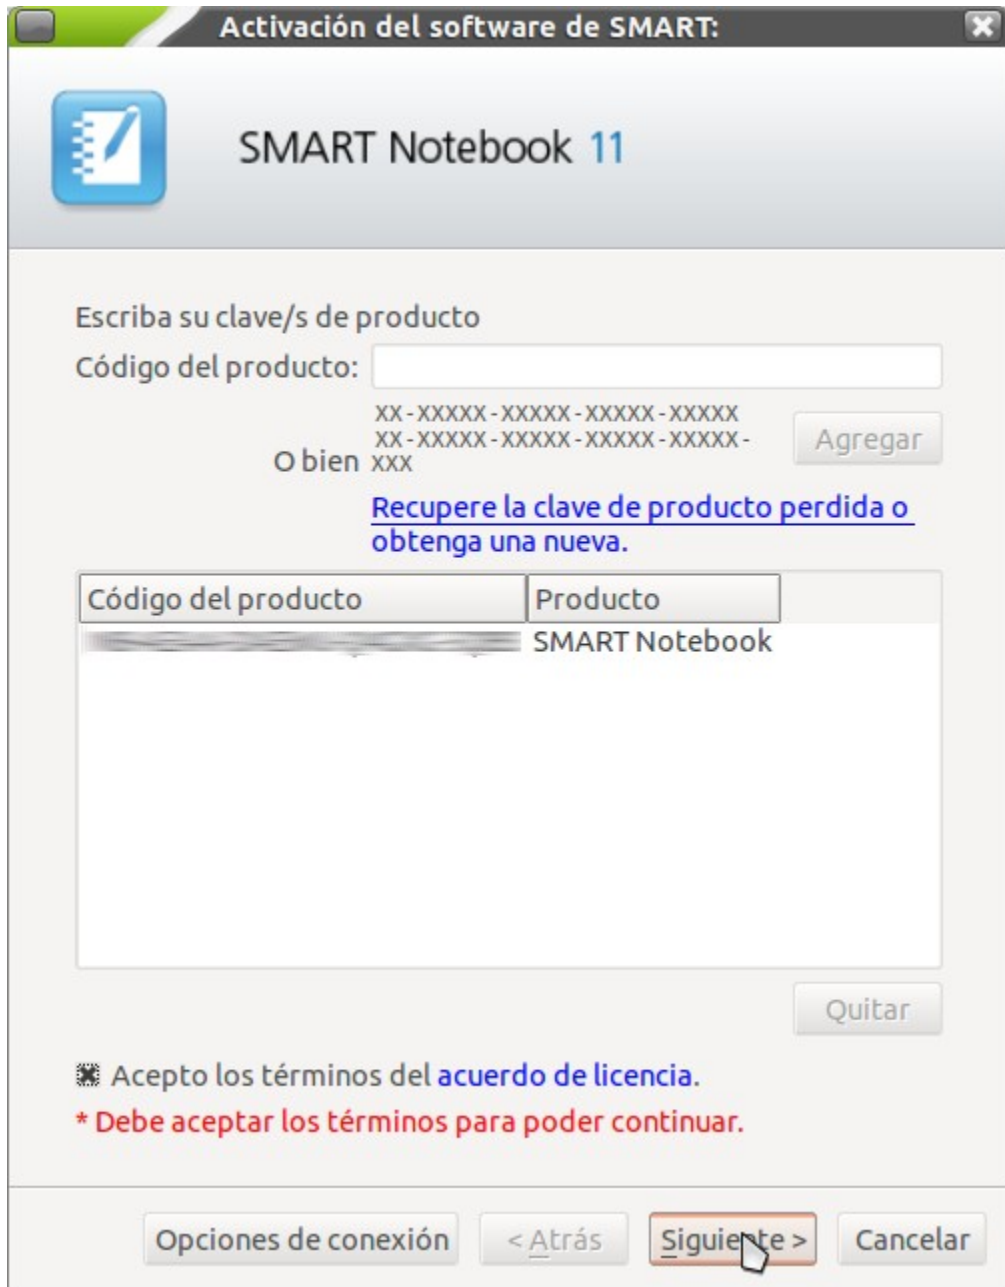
Activación del software de SMART:

SMART Notebook 11

Escriba su clave/s de producto

Código del producto:

XX-XXXXX-XXXXX-XXXXX-XXXXX
O bien XX-XXXXX-XXXXX-XXXXX-XXXXX-XXX

Agregar

Recupere la clave de producto perdida o obtenga una nueva.

| Código del producto | Producto |
|---|---|
| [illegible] | SMART Notebook |

Quitar

Acepto los términos del acuerdo de licencia.

* Debe aceptar los términos para poder continuar.

Opciones de conexión | < Atrás | Siguiente > | Cancelar